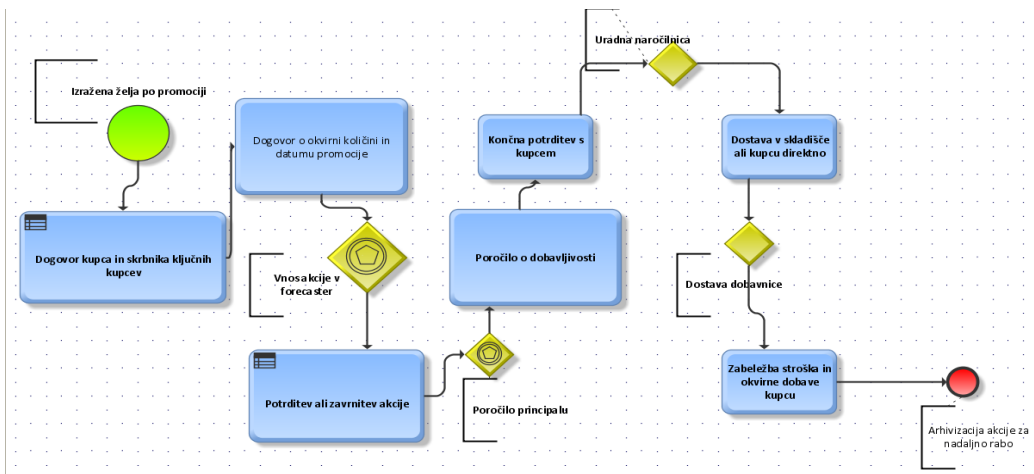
Izražena želja po promociji

Dogovor kupca in skrbnika ključnih kupcev

Dogovor o okvirni količini in datumu promocije

Vnos akcije v forecaster

Potrditev ali zavrnitev akcije

Poročilo principalu

Poročilo o dobavljivosti

Končna potrditev s kupcem

Uradna naročilnica

Dostava v skladišče ali kupcu direktno

Dostava dobavnice

Zabeležba stroška in okvirne dobave kupcu

Arhivizacija akcije za nadaljno rabo